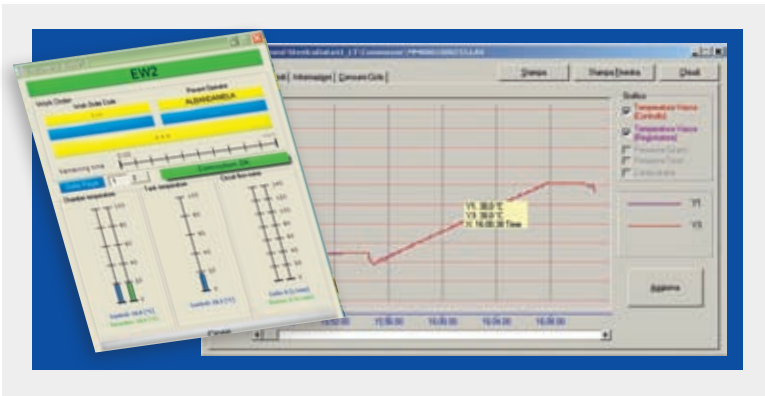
EW2

Work Order

Parent Operator

ALBASEANELA

Chamber temperature

Tank temperature

Circuit flow rates

Stampa

Stampa Diretta

Chiudi

Informazioni

Consumo Ciclo

Grafico

Temperatura Vasca (Controllo)

Temperatura Vasca (Registrazione)

Y1: 36,0 °C
Y3: 36,0 °C
X: 16:00:30 Time

Y1

Y3

Aggiorna